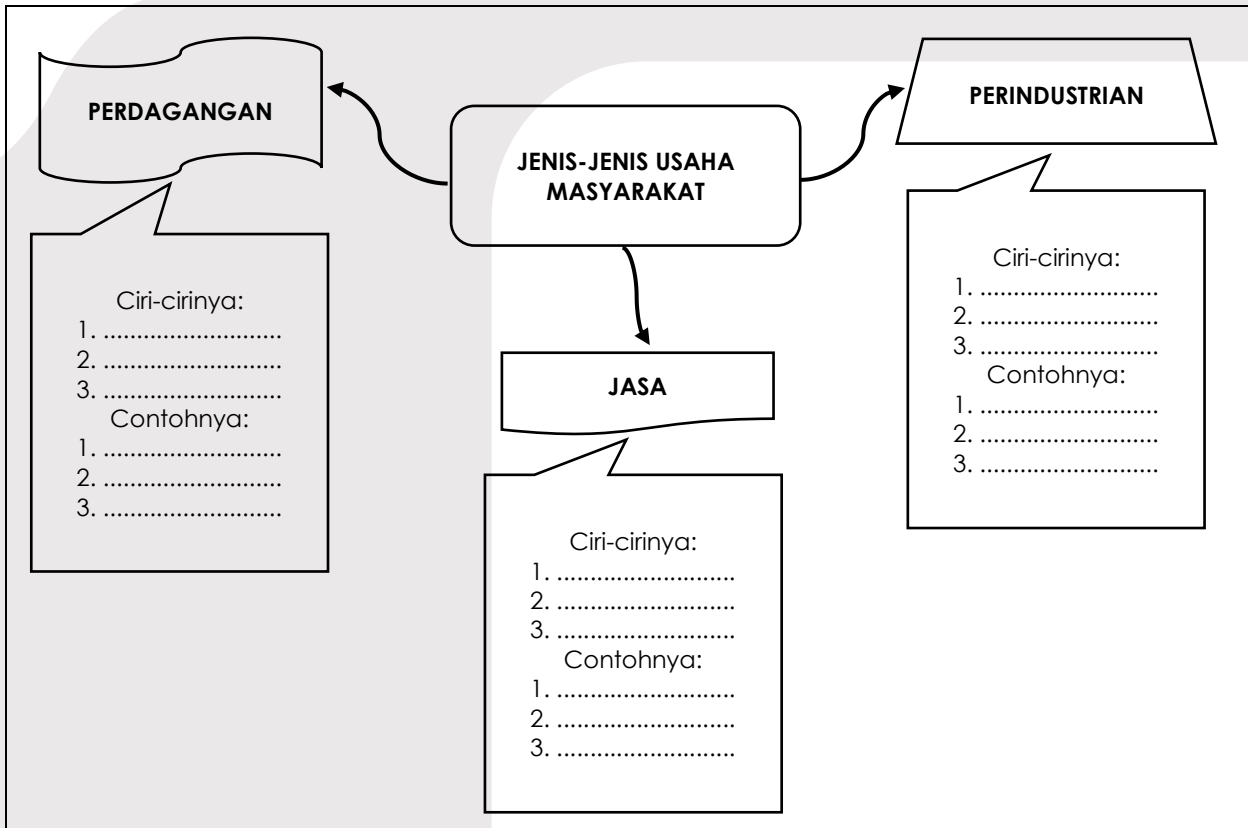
JENIS-JENIS USAHA MASYARAKAT

PERDAGANGAN

Ciri-cirinya:
1. ...........................
2. ...........................
3. ...........................
Contohnya:
1. ...........................
2. ...........................
3. ...........................

JASA

Ciri-cirinya:
1. ...........................
2. ...........................
3. ...........................
Contohnya:
1. ...........................
2. ...........................
3. ...........................

PERINDUSTRIAN

Ciri-cirinya:
1. ...........................
2. ...........................
3. ...........................
Contohnya:
1. ...........................
2. ...........................
3. ...........................